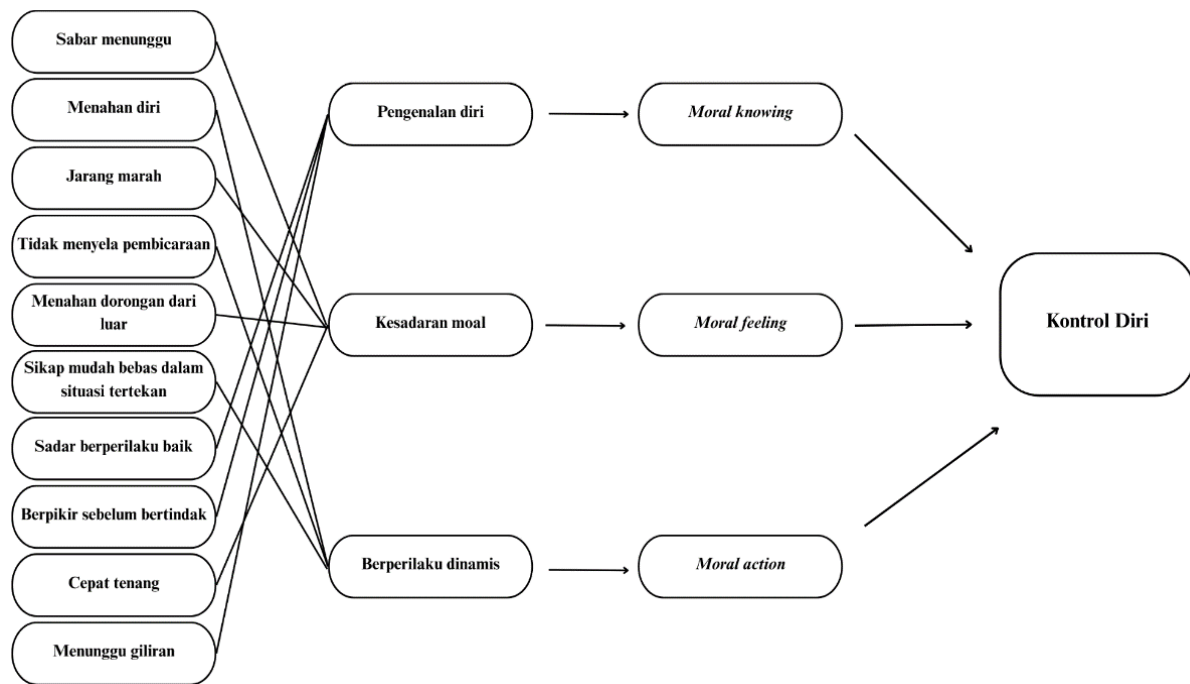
Sabar menunggu

Menahan diri

Jarang marah

Tidak menyela pembicaraan

Menahan dorongan dari luar

Sikap mudah bebas dalam situasi tertekan

Sadar berperilaku baik

Berpikir sebelum bertindak

Cepat tenang

Menunggu giliran

Pengenalan diri

Kesadaran moal

Berperilaku dinamis

*Moral knowing*

*Moral feeling*

*Moral action*

Kontrol Diri